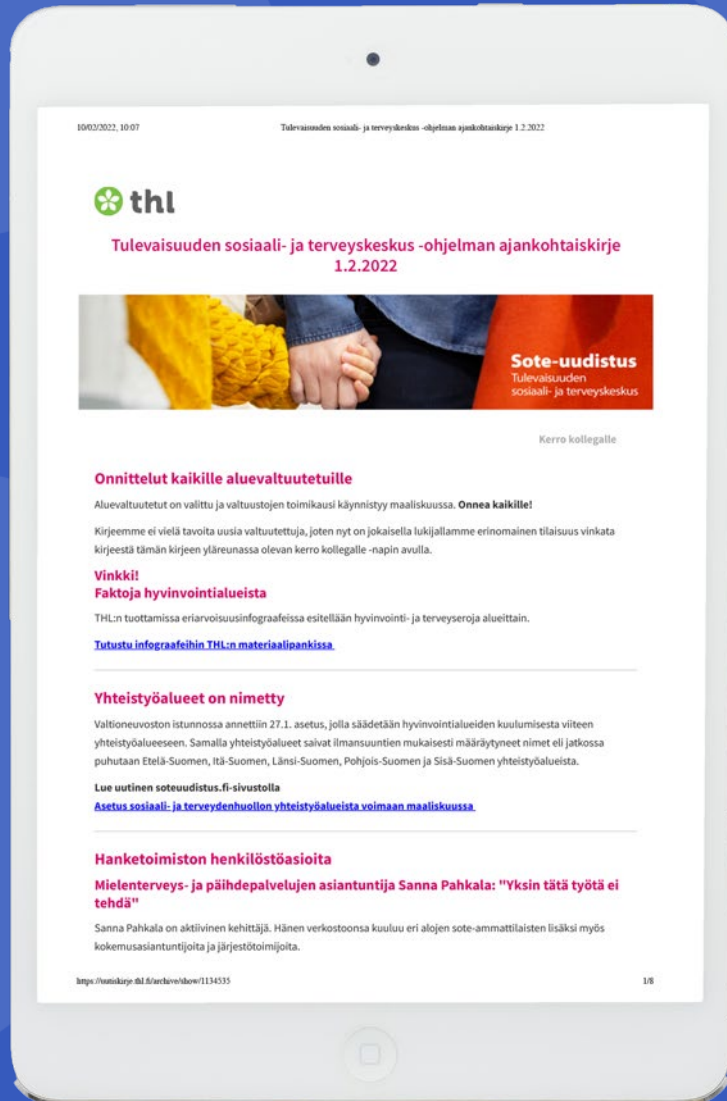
10/02/2022, 10:07

Tulevaisuuden sosiaali- ja terveyskeskus -ohjelman ajankohtaiskirje 1.2.2022

thl

Tulevaisuuden sosiaali- ja terveyskeskus -ohjelman ajankohtaiskirje 1.2.2022

Sote-uudistus
Tulevaisuuden sosiaali- ja terveyskeskus

Kerro kollegalle

Onnittelut kaikille aluevaltuutetuille

Aluevaltuutetut on valittu ja valtuustojen toimikausi käynnistyy maaliskuussa. **Onnea kaikille!**

Kirjeemme ei vielä tavoita uusia valtuutettuja, joten nyt on jokaisella lukijallamme erinomainen tilaisuus vinkata kirjeestä tämän kirjeen yläreunassa olevan kerro kollegalle -napin avulla.

Vinkki!
Faktoja hyvinvointialueista

THL:n tuottamissa eriarvoisuusinfograafeissa esitellään hyvinvointi- ja terveyseroja alueittain.

Tutustu infograafeihin THL:n materiaalipankissa

Yhteistyöalueet on nimetty

Valtioneuvoston istunnossa annettiin 27.1. asetus, jolla säädetään hyvinvointialueiden kuulumisesta viiteen yhteistyöalueeseen. Samalla yhteistyöalueet saivat ilmansuuntien mukaisesti määräytyneet nimet eli jatkossa puhutaan Etelä-Suomen, Itä-Suomen, Länsi-Suomen, Pohjois-Suomen ja Sisä-Suomen yhteistyöalueista.

Lue uutinen soteuudistus.fi-sivustolla
Asetus sosiaali- ja terveydenhuollon yhteistyöalueista voimaan maaliskuussa

Hanketoimiston henkilöstöasioita

Mielenterveys- ja päihdepalvelujen asiantuntija Sanna Pahkala: "Yksin tätä työtä ei tehdä"

Sanna Pahkala on aktiivinen kehittäjä. Hänen verkostoonsa kuuluu eri alojen sote-ammattilaisten lisäksi myös kokemusasiantuntijoita ja järjestötoimijoita.

https://uutiskirje.thl.fi/archive/show/1134535

1/8